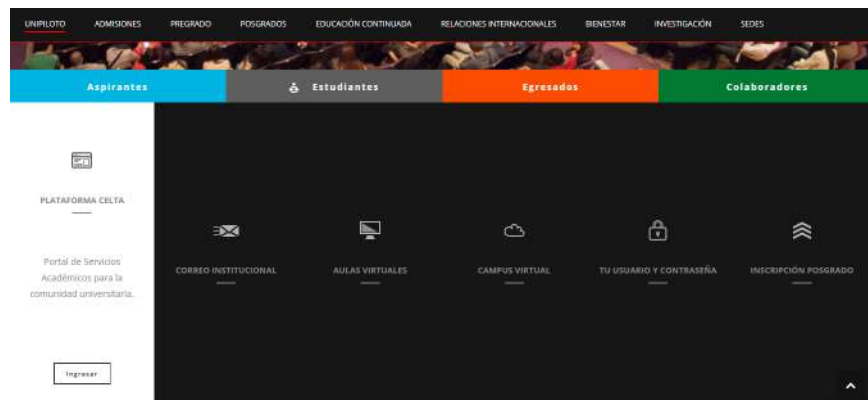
UNIPILOTO ADMISIONES PREGRADO POSGRADOS EDUCACIÓN CONTINUADA RELACIONES INTERNACIONALES BIENESTAR INVESTIGACIÓN SEDES

Aspirantes | Estudiantes | Egresados | Colaboradores

PLATAFORMA CELTA

Portal de Servicios Académicos para la comunidad universitaria.

Ingresar

CORREO INSTITUCIONAL

AULAS VIRTUALES

CAMPUS VIRTUAL

TU USUARIO Y CONTRASEÑA

INSCRIPCIÓN POSGRADO